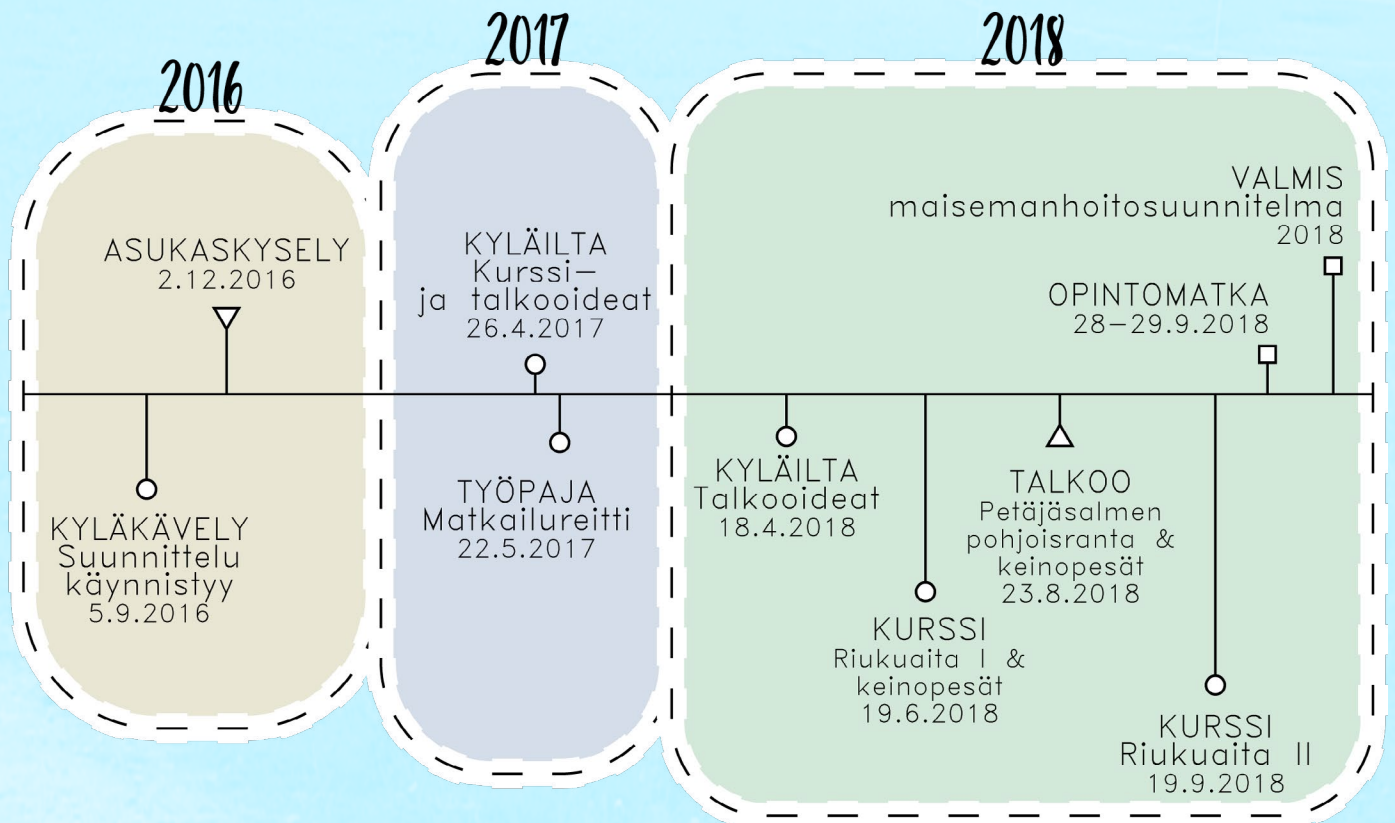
2016

ASUKASKYSELY
2.12.2016

KYLÄKÄVELY
Suunnittelu
käynnistyy
5.9.2016

2017

KYLÄILTA
Kurssi–
ja talkooideat
26.4.2017

TYÖPAJA
Matkailureitti
22.5.2017

2018

VALMIS
maisemanhoitosuunnitelma
2018

OPINTOMATKA
28–29.9.2018

KYLÄILTA
Talkooideat
18.4.2018

TALKOO
Petäjäsalmen
pohjoisranta &
keinopesät
23.8.2018

KURSSI
Riukuaita I &
keinopesät
19.6.2018

KURSSI
Riukuaita II
19.9.2018